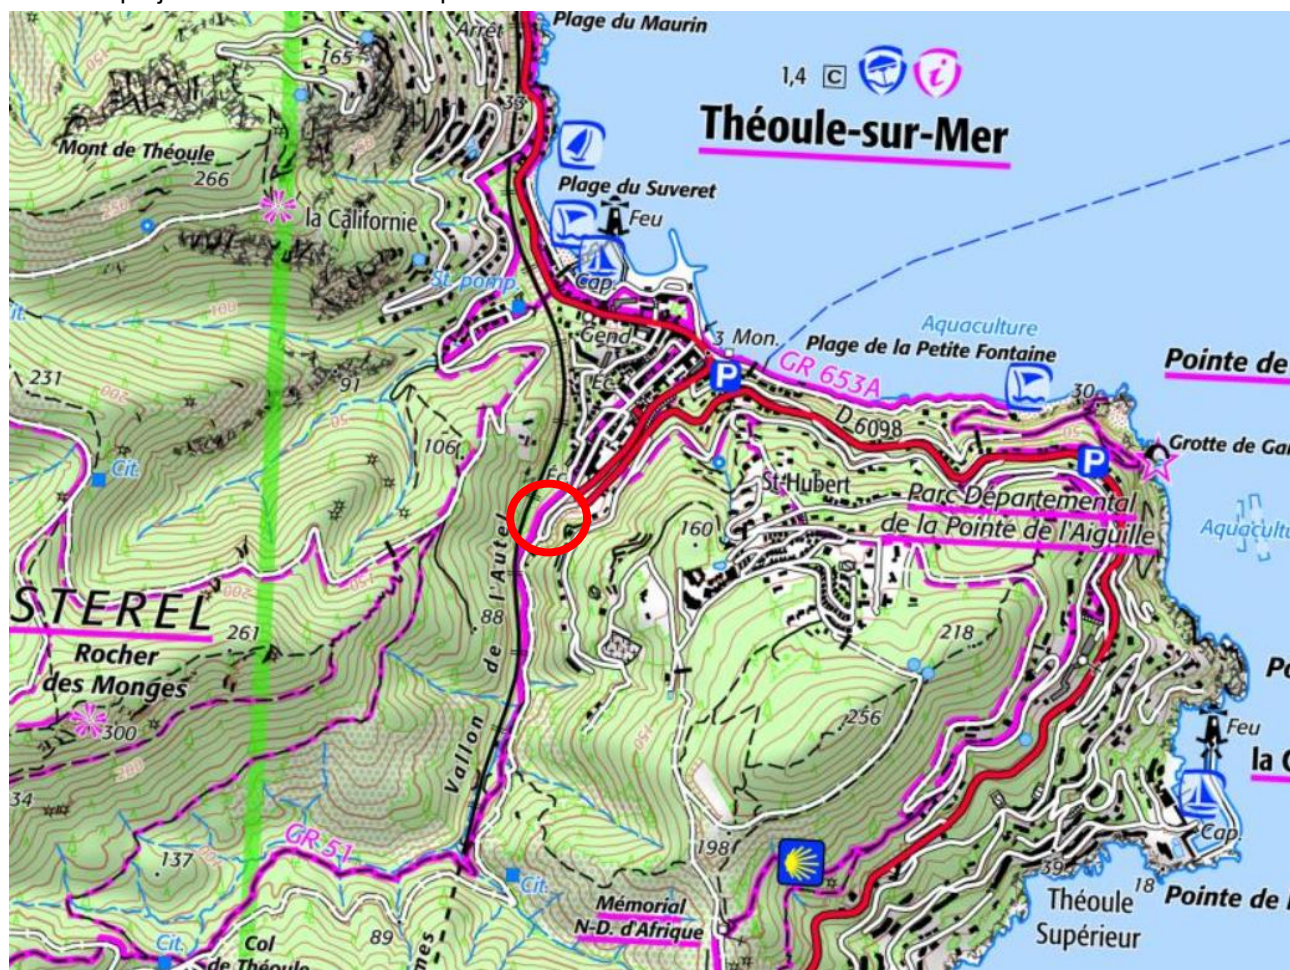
Plage du Maurin
Arrêt
165
1,4 C
Théoule-sur-Mer
33
Mont de Théoule
266
Plage du Suveret
Feu
la Californie
St. pomp.
Cap.
Gend.
3 Mon.
Aquaculture
Plage de la Petite Fontaine
Pointe de
GR 653A
231
91
Éc.
P
D 6098
30
106
Grotte de Ga
P
Cit.
St Hubert
Parc Départemental de la Pointe de l'Aiguille
Éc.
160
Aquacultu
STEREL
261
88
218
Rocher des Monges
Vallon de l'Autel
300
256
Feu
la C
34
GR 51
198
Cap.
137
Cit.
39
Mémorial N.-D. d'Afrique
18
Théoule Supérieur
Pointe de
Cit.
Col de Théoule
89
mes